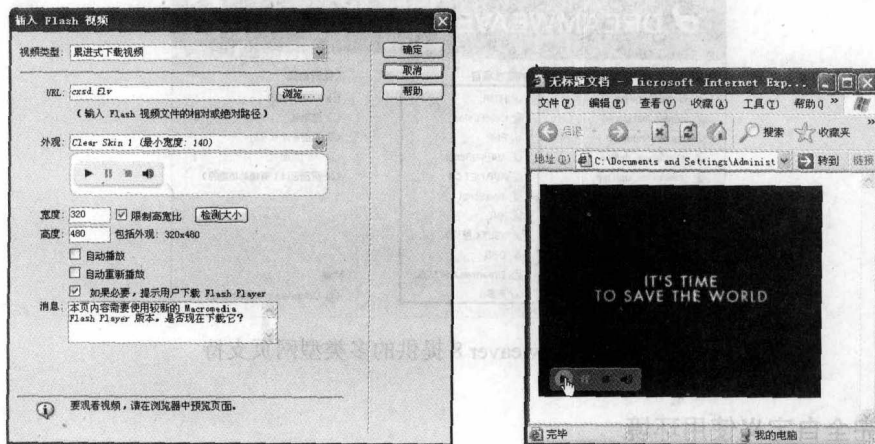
插入 Flash 视频

视频类型: 累进式下载视频

确定
取消
帮助

URL: cxsd.flv 浏览...
(输入 Flash 视频文件的相对或绝对路径)

外观: Clear Skin 1 (最小宽度: 140)

宽度: 320 限制高宽比 检测大小
高度: 480 包括外观: 320x480

自动播放
自动重新播放
如果必要，提示用户下载 Flash Player

消息: 本页内容需要使用较新的 Macromedia Flash Player 版本。是否现在下载它?

要观看视频，请在浏览器中预览页面。

无标题文档 - Microsoft Internet Exp...

文件(F) 编辑(E) 查看(V) 收藏(A) 工具(T) 帮助(H)

后退 搜索 收藏夹

地址(D) C:\Documents and Settings\Administ 转到 链接

IT'S TIME
TO SAVE THE WORLD

完毕 我的电脑